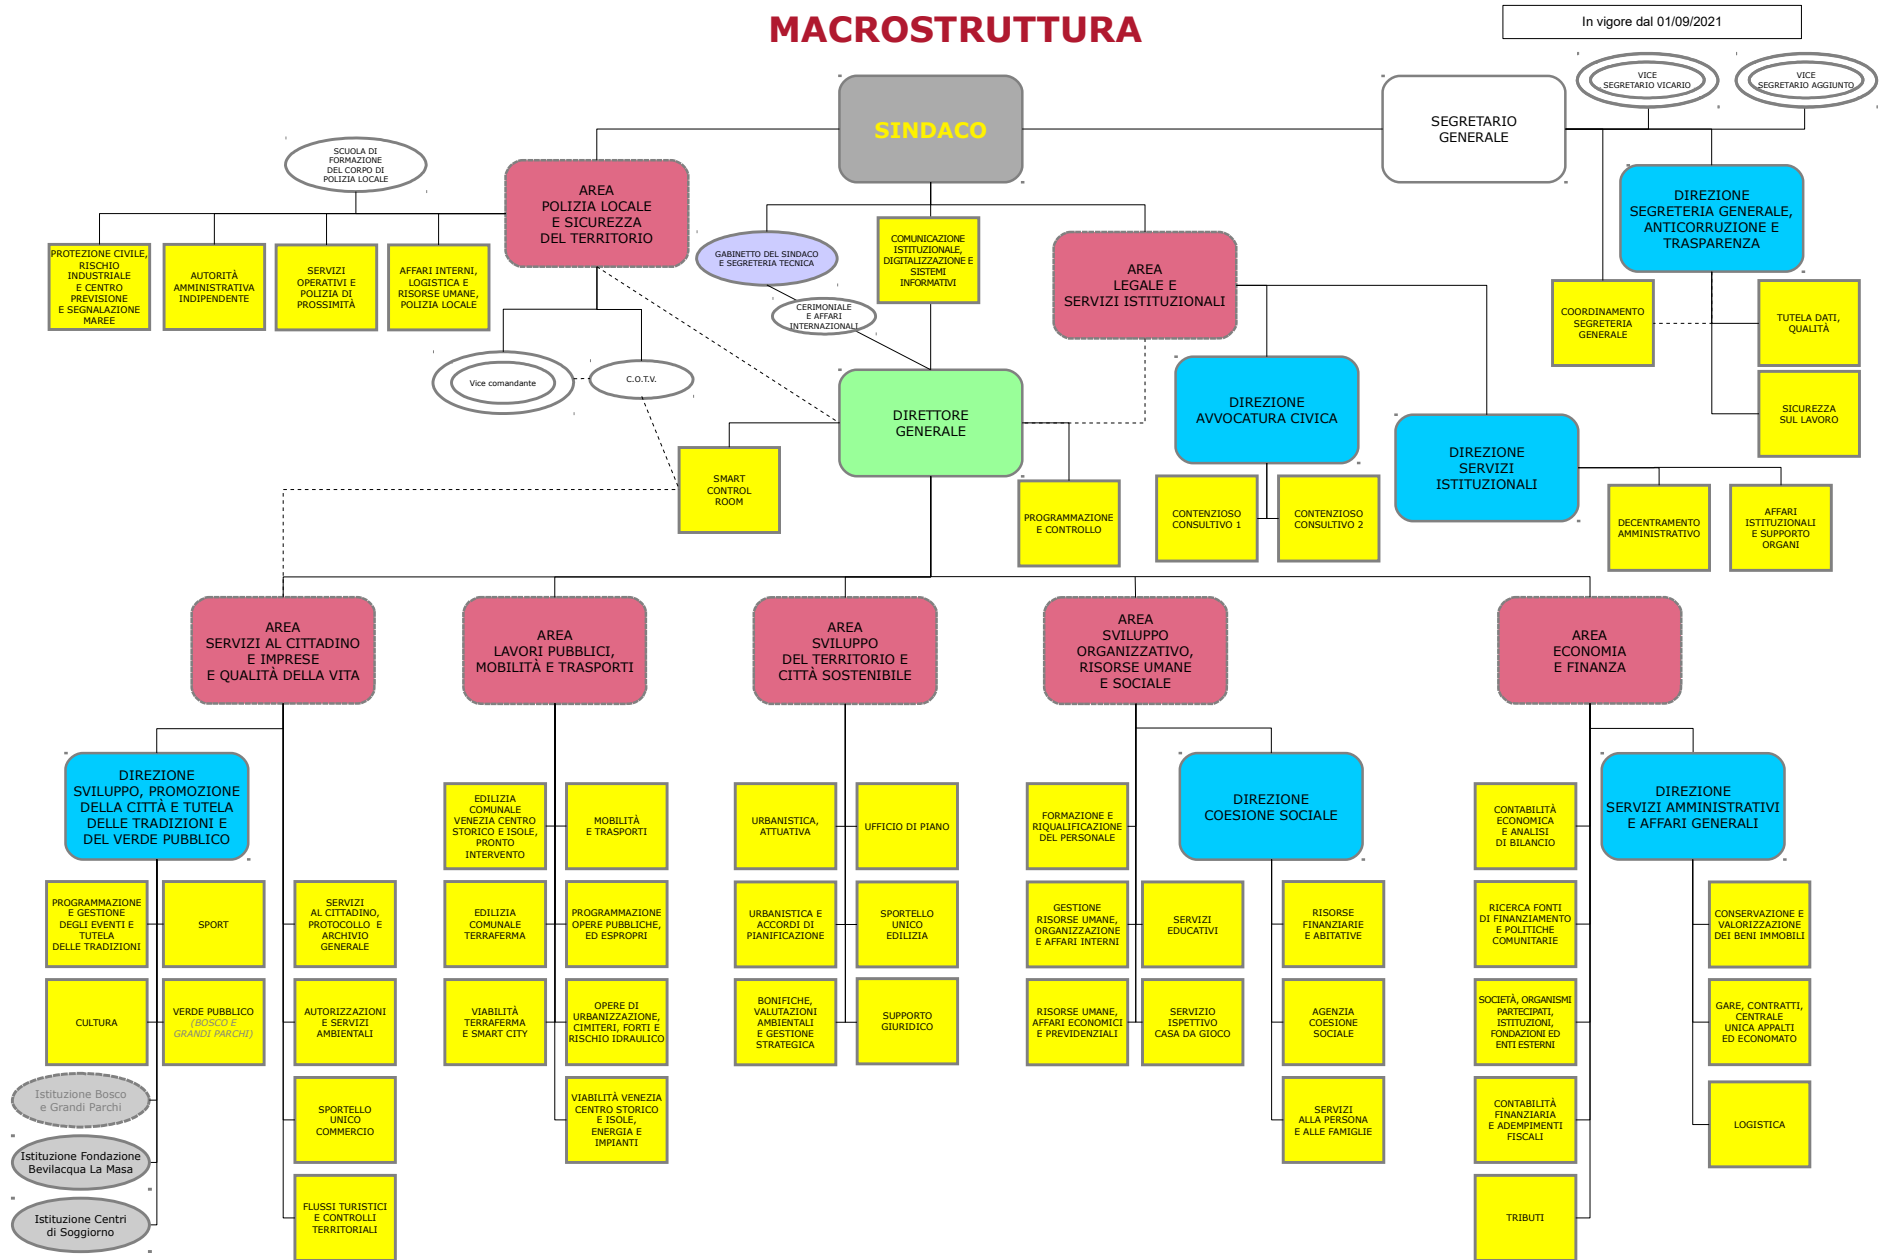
MACROSTRUTTURA

In vigore dal 01/09/2021

SINDACO

SEGRETARIO GENERALE

VICE SEGRETARIO VICARIO

VICE SEGRETARIO AGGIUNTO

DIREZIONE SEGRETERIA GENERALE, ANTICORRUZIONE E TRASPARENZA

COORDINAMENTO SEGRETERIA GENERALE

TUTELA DATI, QUALITÀ

SICUREZZA SUL LAVORO

SCUOLA DI FORMAZIONE DEL CORPO DI POLIZIA LOCALE

AREA POLIZIA LOCALE E SICUREZZA DEL TERRITORIO

PROTEZIONE CIVILE, RISCHIO INDUSTRIALE E CENTRO PREVISIONE E SEGNALAZIONE MAREE

AUTORITÀ AMMINISTRATIVA INDIPENDENTE

SERVIZI OPERATIVI E POLIZIA DI PROSSIMITÀ

AFFARI INTERNI, LOGISTICA E RISORSE UMANE, POLIZIA LOCALE

Vice comandante

C.O.T.V.

SMART CONTROL ROOM

GABINETTO DEL SINDACO E SEGRETERIA TECNICA

CERIMONIALE E AFFARI INTERNAZIONALI

COMUNICAZIONE ISTITUZIONALE, DIGITALIZZAZIONE E SISTEMI INFORMATIVI

AREA LEGALE E SERVIZI ISTITUZIONALI

DIRETTORE GENERALE

PROGRAMMAZIONE E CONTROLLO

DIREZIONE AVVOCATURA CIVICA

CONTENZIOSO CONSULTIVO 1

CONTENZIOSO CONSULTIVO 2

DIREZIONE SERVIZI ISTITUZIONALI

DECENTRAMENTO AMMINISTRATIVO

AFFARI ISTITUZIONALI E SUPPORTO ORGANI

AREA SERVIZI AL CITTADINO E IMPRESE E QUALITÀ DELLA VITA

DIREZIONE SVILUPPO, PROMOZIONE DELLA CITTÀ E TUTELA DELLE TRADIZIONI E DEL VERDE PUBBLICO

PROGRAMMAZIONE E GESTIONE DEGLI EVENTI E TUTELA DELLE TRADIZIONI

SPORT

CULTURA

VERDE PUBBLICO (BOSCO E GRANDI PARCHI)

Istituzione Bosco e Grandi Parchi

Istituzione Fondazione Bevilacqua La Masa

Istituzione Centri di Soggiorno

SERVIZI AL CITTADINO, PROTOCOLLO E ARCHIVIO GENERALE

AUTORIZZAZIONI E SERVIZI AMBIENTALI

SPORTELLO UNICO COMMERCIO

FLUSSI TURISTICI E CONTROLLI TERRITORIALI

AREA LAVORI PUBBLICI, MOBILITÀ E TRASPORTI

EDILIZIA COMUNALE VENEZIA CENTRO STORICO E ISOLE, PRONTO INTERVENTO

MOBILITÀ E TRASPORTI

EDILIZIA COMUNALE TERRAFERMA

PROGRAMMAZIONE OPERE PUBBLICHE, ED ESPROPRI

VIABILITÀ TERRAFERMA E SMART CITY

OPERE DI URBANIZZAZIONE, CIMITERI, FORTI E RISCHIO IDRAULICO

VIABILITÀ VENEZIA CENTRO STORICO E ISOLE, ENERGIA E IMPIANTI

AREA SVILUPPO DEL TERRITORIO E CITTÀ SOSTENIBILE

URBANISTICA, ATTUATIVA

UFFICIO DI PIANO

URBANISTICA E ACCORDI DI PIANIFICAZIONE

SPORTELLO UNICO EDILIZIA

BONIFICHE, VALUTAZIONI AMBIENTALI E GESTIONE STRATEGICA

SUPPORTO GIURIDICO

AREA SVILUPPO ORGANIZZATIVO, RISORSE UMANE E SOCIALE

FORMAZIONE E RIQUALIFICAZIONE DEL PERSONALE

GESTIONE RISORSE UMANE, ORGANIZZAZIONE E AFFARI INTERNI

SERVIZI EDUCATIVI

RISORSE UMANE, AFFARI ECONOMICI E PREVIDENZIALI

SERVIZIO ISPETTIVO CASA DA GIOCO

DIREZIONE COESIONE SOCIALE

RISORSE FINANZIARIE E ABITATIVE

AGENZIA COESIONE SOCIALE

SERVIZI ALLA PERSONA E ALLE FAMIGLIE

AREA ECONOMIA E FINANZA

CONTABILITÀ ECONOMICA E ANALISI DI BILANCIO

RICERCA FONTI DI FINANZIAMENTO E POLITICHE COMUNITARIE

SOCIETÀ, ORGANISMI PARTECIPATI, ISTITUZIONI, FONDAZIONI ED ENTI ESTERNI

CONTABILITÀ FINANZIARIA E ADEMPIMENTI FISCALI

TRIBUTI

DIREZIONE SERVIZI AMMINISTRATIVI E AFFARI GENERALI

CONSERVAZIONE E VALORIZZAZIONE DEI BENI IMMOBILI

GARE, CONTRATTI, CENTRALE UNICA APPALTI ED ECONOMATO

LOGISTICA